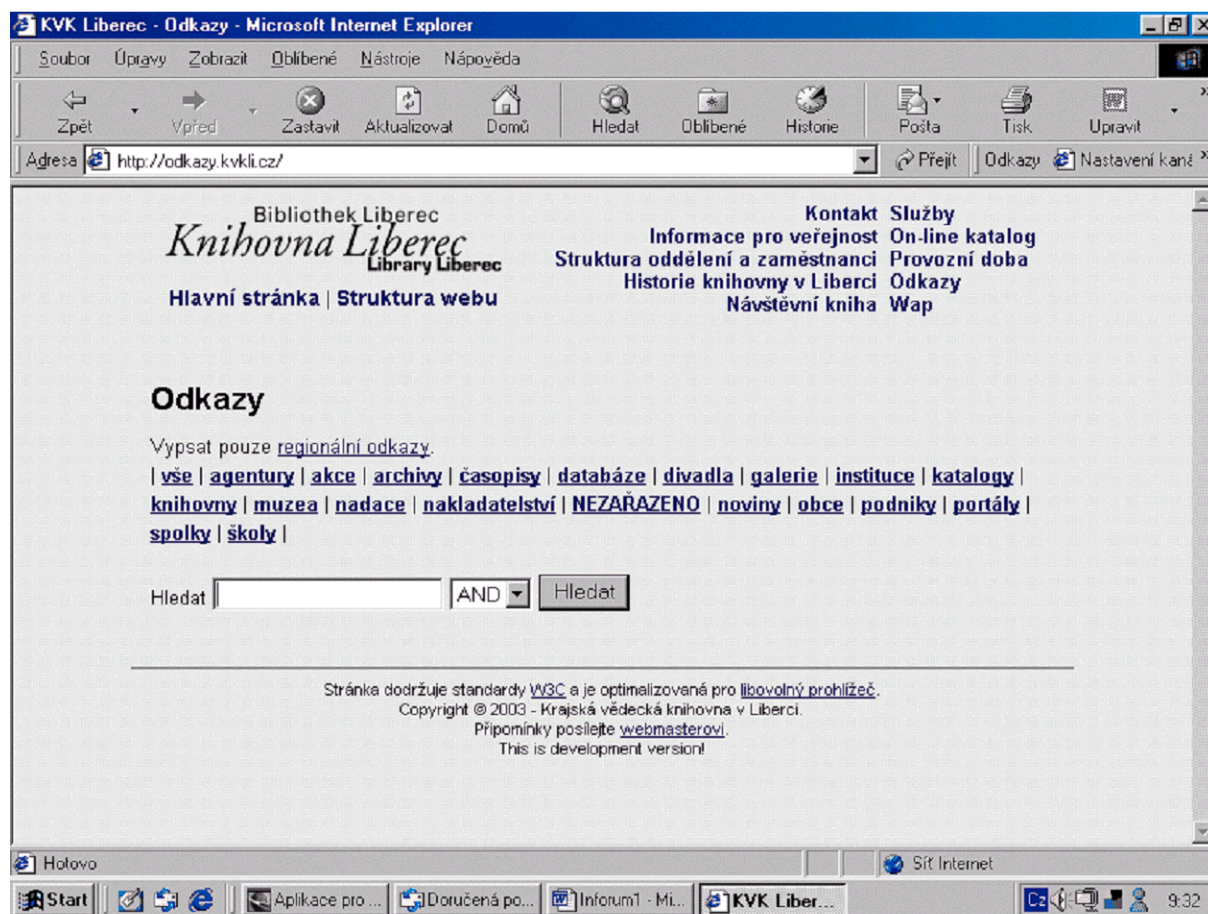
KVK Liberec - Odkazy - Microsoft Internet Explorer

Soubor Úpravy Zobrazit Oblíbené Nástroje Nápověda

Zpět Vpřed Zastavit Aktualizovat Domů Hledat Oblíbené Historie Pošta Tisk Upravit

Adresa http://odkazy.kvkli.cz/ Přejít Odkazy Nastavení kaná

Bibliothek Liberec
Knihovna Liberec
Library Liberec

Hlavní stránka | Struktura webu

Kontakt
Informace pro veřejnost
Struktura oddělení a zaměstnanci
Historie knihovny v Liberci
Návštěvní kniha

Služby
On-line katalog
Provozní doba
Odkazy
Wap

Odkazy

Vypsat pouze regionální odkazy.

| vše | agentury | akce | archivy | časopisy | databáze | divadla | galerie | instituce | katalogy | knihovny | muzea | nadace | nakladatelství | NEZAŘAZENO | noviny | obce | podniky | portály | spolky | školy |

Hledat AND Hledat

Stránka dodržuje standardy W3C a je optimalizovaná pro libovolný prohlížeč.
Copyright © 2003 - Krajská vědecká knihovna v Liberci.
Připomínky posílejte webmasterovi.
This is development version!

Hotovo Síť Internet

Start Aplikace pro ... Doručená po... Inforum1 - Mi... KVK Liber... 9:32